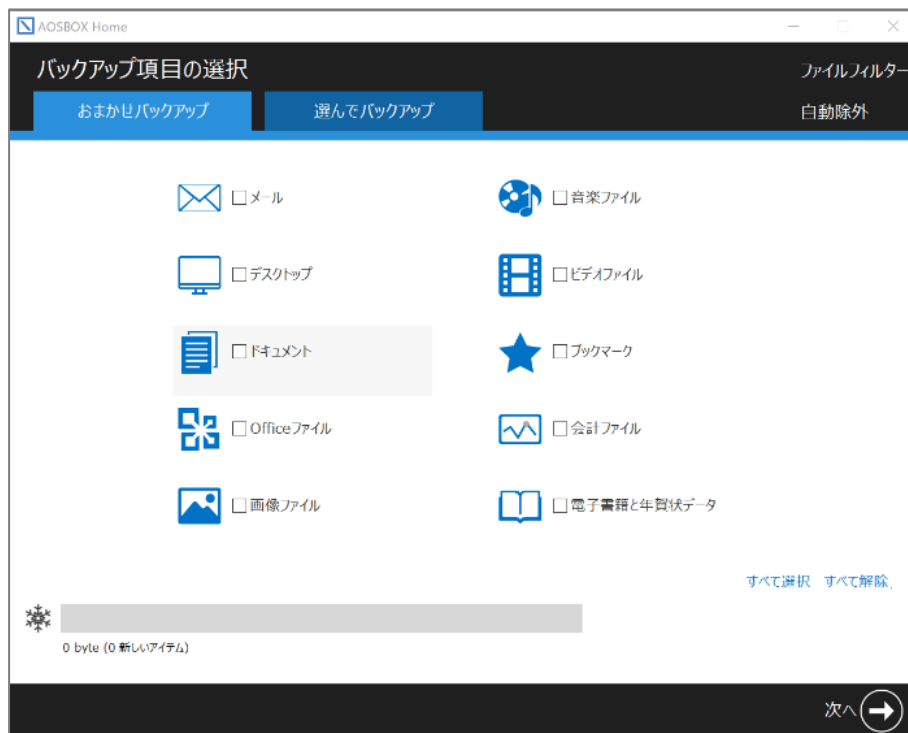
AOSBOX Home

バックアップ項目の選択

ファイルフィルター

おまかせバックアップ

選んでバックアップ

自動除外

☐ メール

☐ 音楽ファイル

☐ デスクトップ

☐ ビデオファイル

☐ ドキュメント

☐ ブックマーク

☐ Officeファイル

☐ 会計ファイル

☐ 画像ファイル

☐ 電子書籍と年賀状データ

すべて選択　すべて解除

0 byte (0 新しいアイテム)

次へ